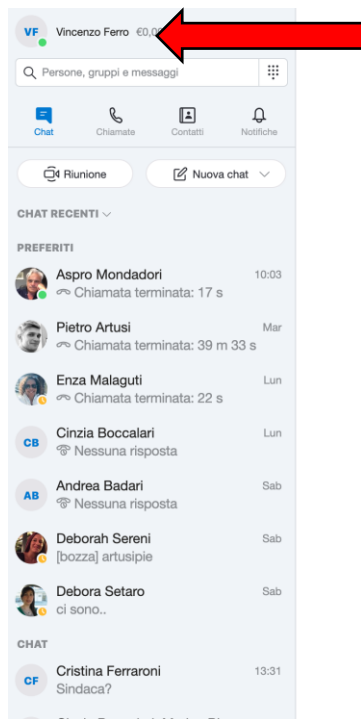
VF Vincenzo Ferro €0,0

Persone, gruppi e messaggi

Chat Chiamate Contatti Notifiche

Riunione

Nuova chat

CHAT RECENTI

PREFERITI

Aspro Mondadori 10:03
Chiamata terminata: 17 s

Pietro Artusi Mar
Chiamata terminata: 39 m 33 s

Enza Malaguti Lun
Chiamata terminata: 22 s

CB Cinzia Boccalari Lun
Nessuna risposta

AB Andrea Badari Sab
Nessuna risposta

Deborah Sereni Sab
[bozza] artusipie

Debora Setaro Sab
ci sono..

CHAT

CF Cristina Ferraroni 13:31
Sindaca?

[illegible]